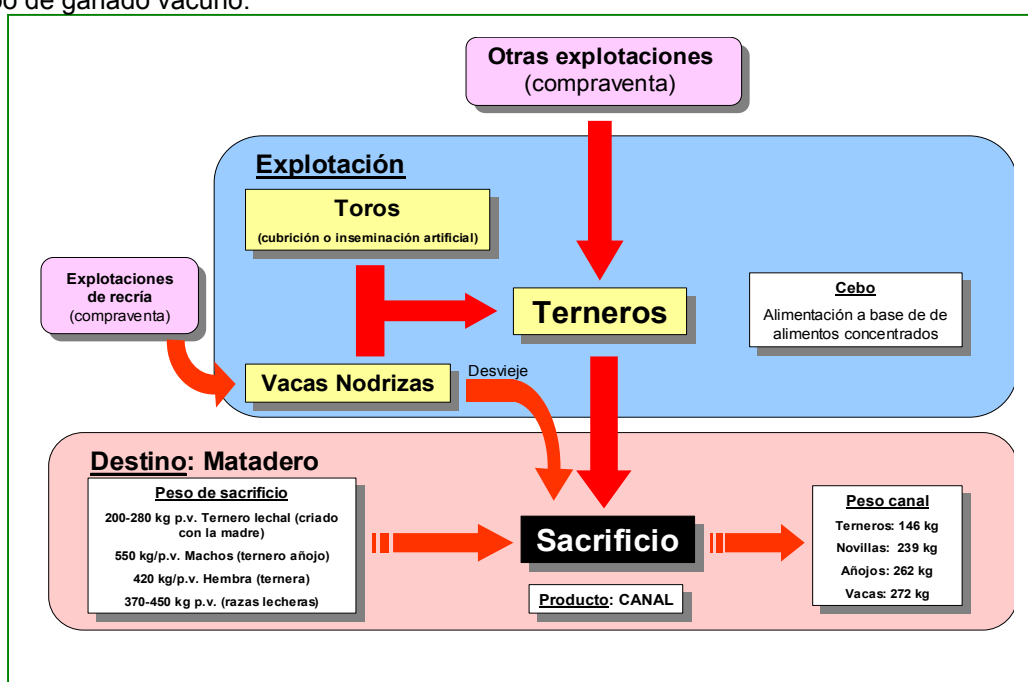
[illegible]o de ganado vacuno.

Otras explotaciones
(compraventa)

Explotación

Toros
(cubrición o inseminación artificial)

Explotaciones de recría
(compraventa)

Terneros

Cebo
Alimentación a base de de alimentos concentrados

Vacas Nodrizas

Desvieje

Destino: Matadero

Peso de sacrificio
200-280 kg p.v. Ternero lechal (criado con la madre)
550 kg/p.v. Machos (ternero añojo)
420 kg/p.v. Hembra (ternera)
370-450 kg p.v. (razas lecheras)

Sacrificio

Producto: CANAL

Peso canal
Terneros: 146 kg
Novillas: 239 kg
Añojos: 262 kg
Vacas: 272 kg